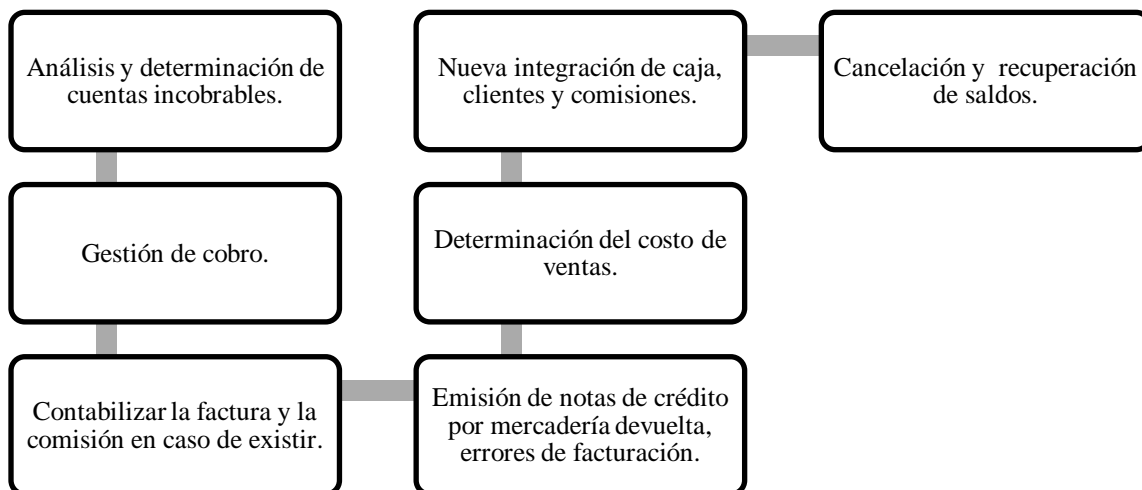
Análisis y determinación de cuentas incobrables.

Gestión de cobro.

Contabilizar la factura y la comisión en caso de existir.

Emisión de notas de crédito por mercadería devuelta, errores de facturación.

Determinación del costo de ventas.

Nueva integración de caja, clientes y comisiones.

Cancelación y recuperación de saldos.